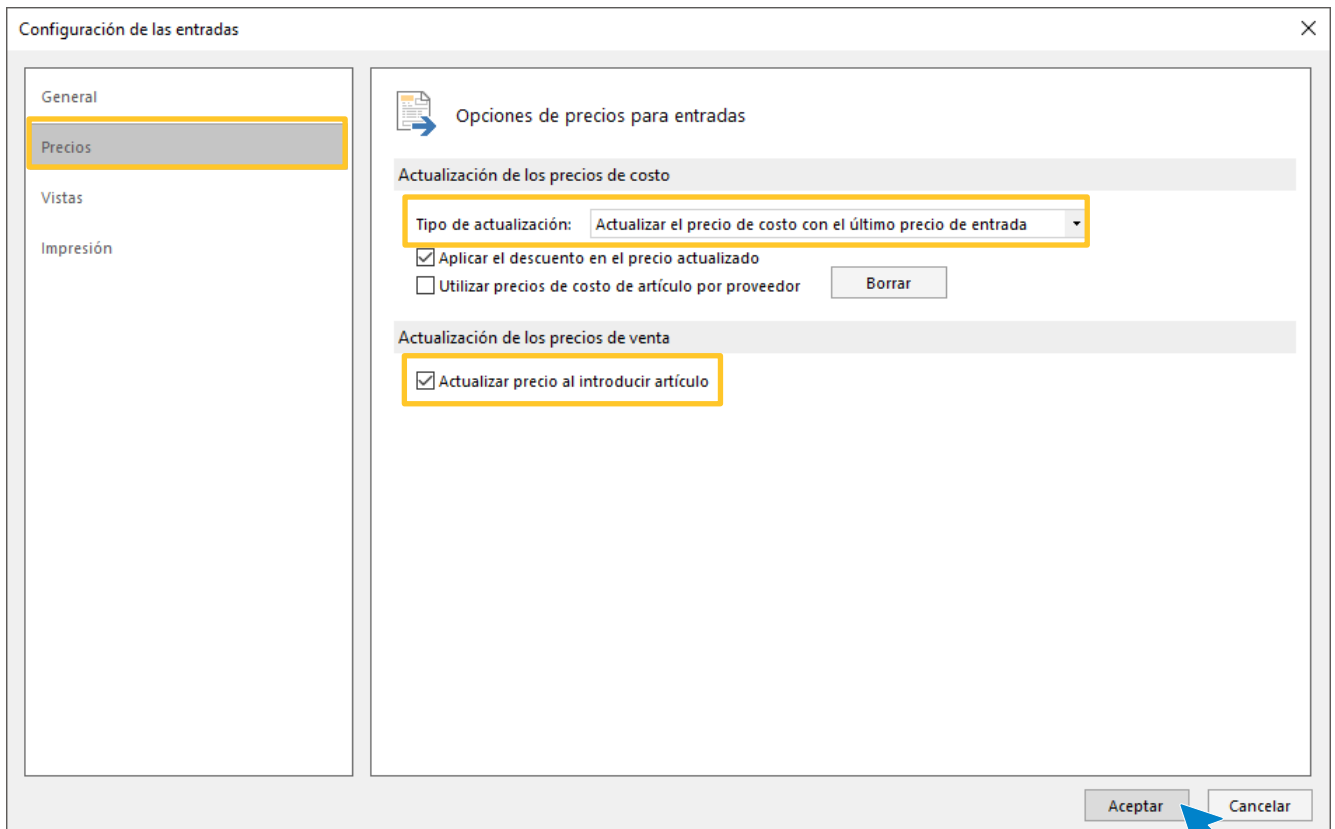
Configuración de las entradas

General

Precios

Vistas

Impresión

Opciones de precios para entradas

Actualización de los precios de costo

Tipo de actualización: Actualizar el precio de costo con el último precio de entrada

Aplicar el descuento en el precio actualizado

Utilizar precios de costo de artículo por proveedor

Borrar

Actualización de los precios de venta

Actualizar precio al introducir artículo

Aceptar

Cancelar